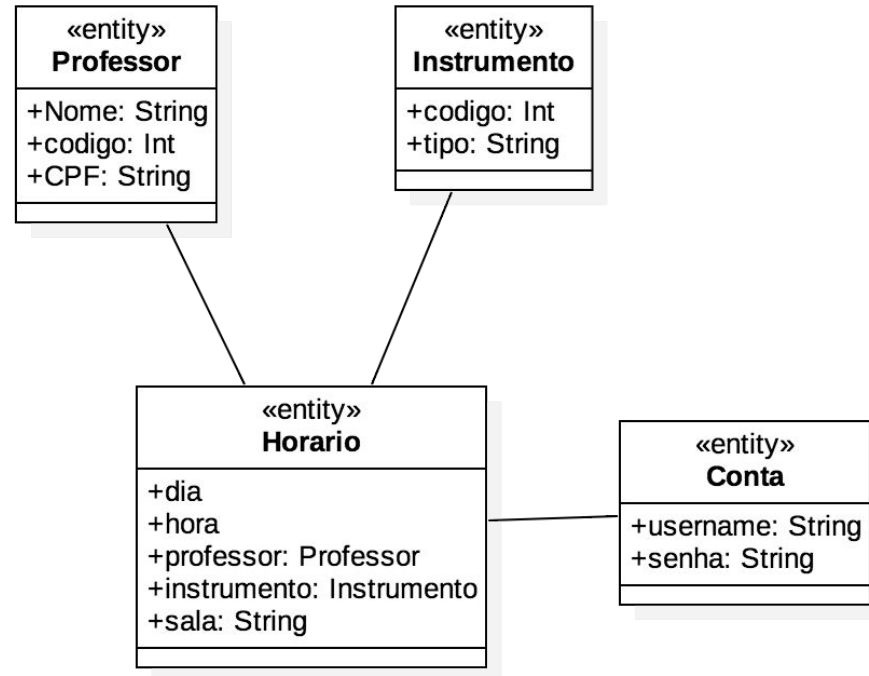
«entity»
**Professor**

+Nome: String
+codigo: Int
+CPF: String

«entity»
**Instrumento**

+codigo: Int
+tipo: String

«entity»
**Horario**

+dia
+hora
+professor: Professor
+instrumento: Instrumento
+sala: String

«entity»
**Conta**

+username: String
+senha: String